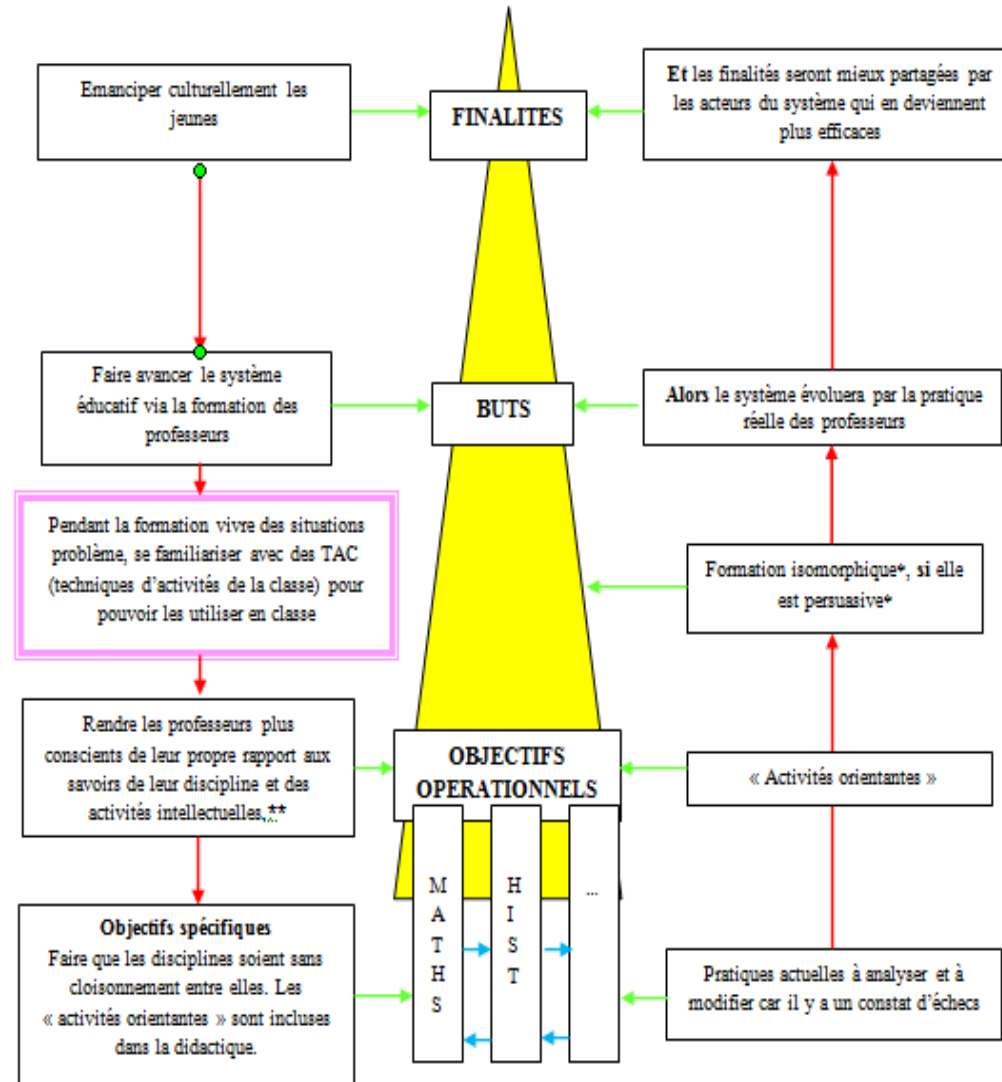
Emanciper culturellement les jeunes

FINALITES

Et les finalités seront mieux partagées par les acteurs du système qui en deviennent plus efficaces

Faire avancer le système éducatif via la formation des professeurs

BUTS

Alors le système évoluera par la pratique réelle des professeurs

Pendant la formation vivre des situations problème, se familiariser avec des TAC (techniques d'activités de la classe) pour pouvoir les utiliser en classe

Formation isomorphique*, si elle est persuasive*

Rendre les professeurs plus conscients de leur propre rapport aux savoirs de leur discipline et des activités intellectuelles.**

OBJECTIFS OPERATIONNELS

« Activités orientantes »

M A T H S

H I S T

...

Objectifs spécifiques
Faire que les disciplines soient sans cloisonnement entre elles. Les « activités orientantes » sont incluses dans la didactique.

Pratiques actuelles à analyser et à modifier car il y a un constat d'échecs